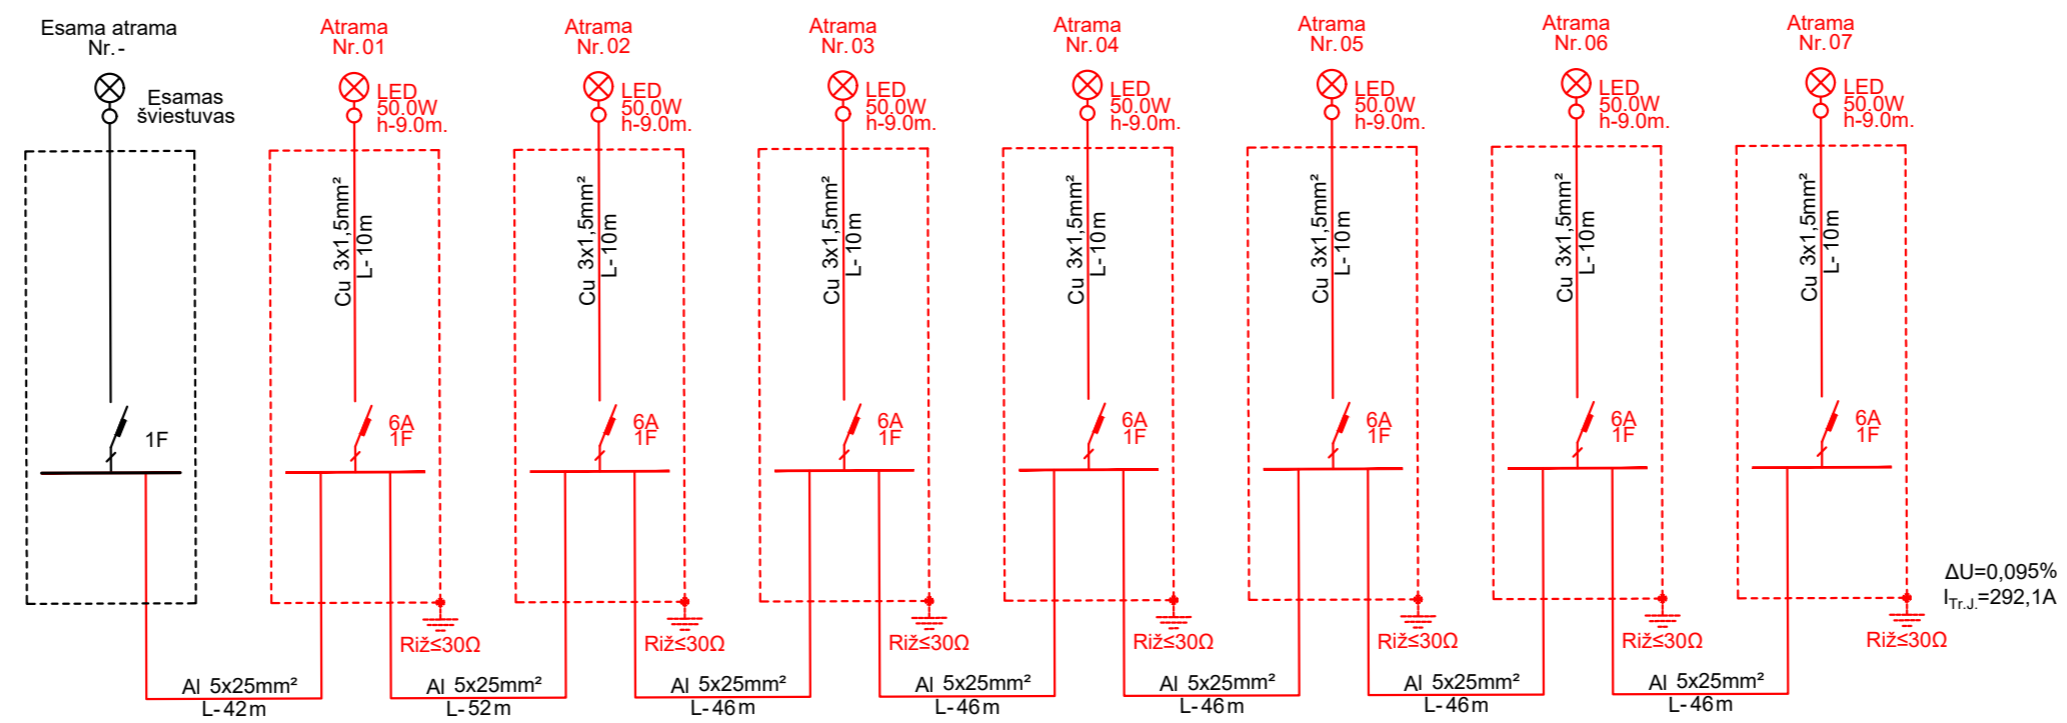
Esama atrama
Nr. -

Esamas šviestuvas

1F

Atrama
Nr. 01

LED
50.0W
h-9.0m.

Cu 3x1,5mm²
L-10m

6A
1F

Rįž≤30Ω

Atrama
Nr. 02

LED
50.0W
h-9.0m.

Cu 3x1,5mm²
L-10m

6A
1F

Rįž≤30Ω

Atrama
Nr. 03

LED
50.0W
h-9.0m.

Cu 3x1,5mm²
L-10m

6A
1F

Rįž≤30Ω

Atrama
Nr. 04

LED
50.0W
h-9.0m.

Cu 3x1,5mm²
L-10m

6A
1F

Rįž≤30Ω

Atrama
Nr. 05

LED
50.0W
h-9.0m.

Cu 3x1,5mm²
L-10m

6A
1F

Rįž≤30Ω

Atrama
Nr. 06

LED
50.0W
h-9.0m.

Cu 3x1,5mm²
L-10m

6A
1F

Rįž≤30Ω

Atrama
Nr. 07

LED
50.0W
h-9.0m.

Cu 3x1,5mm²
L-10m

6A
1F

Rįž≤30Ω

ΔU=0,095%
$I_{Tr.J.}$=292,1A

Al 5x25mm²
L-42m

Al 5x25mm²
L-52m

Al 5x25mm²
L-46m

Al 5x25mm²
L-46m

Al 5x25mm²
L-46m

Al 5x25mm²
L-46m

Al 5x25mm²
L-46m